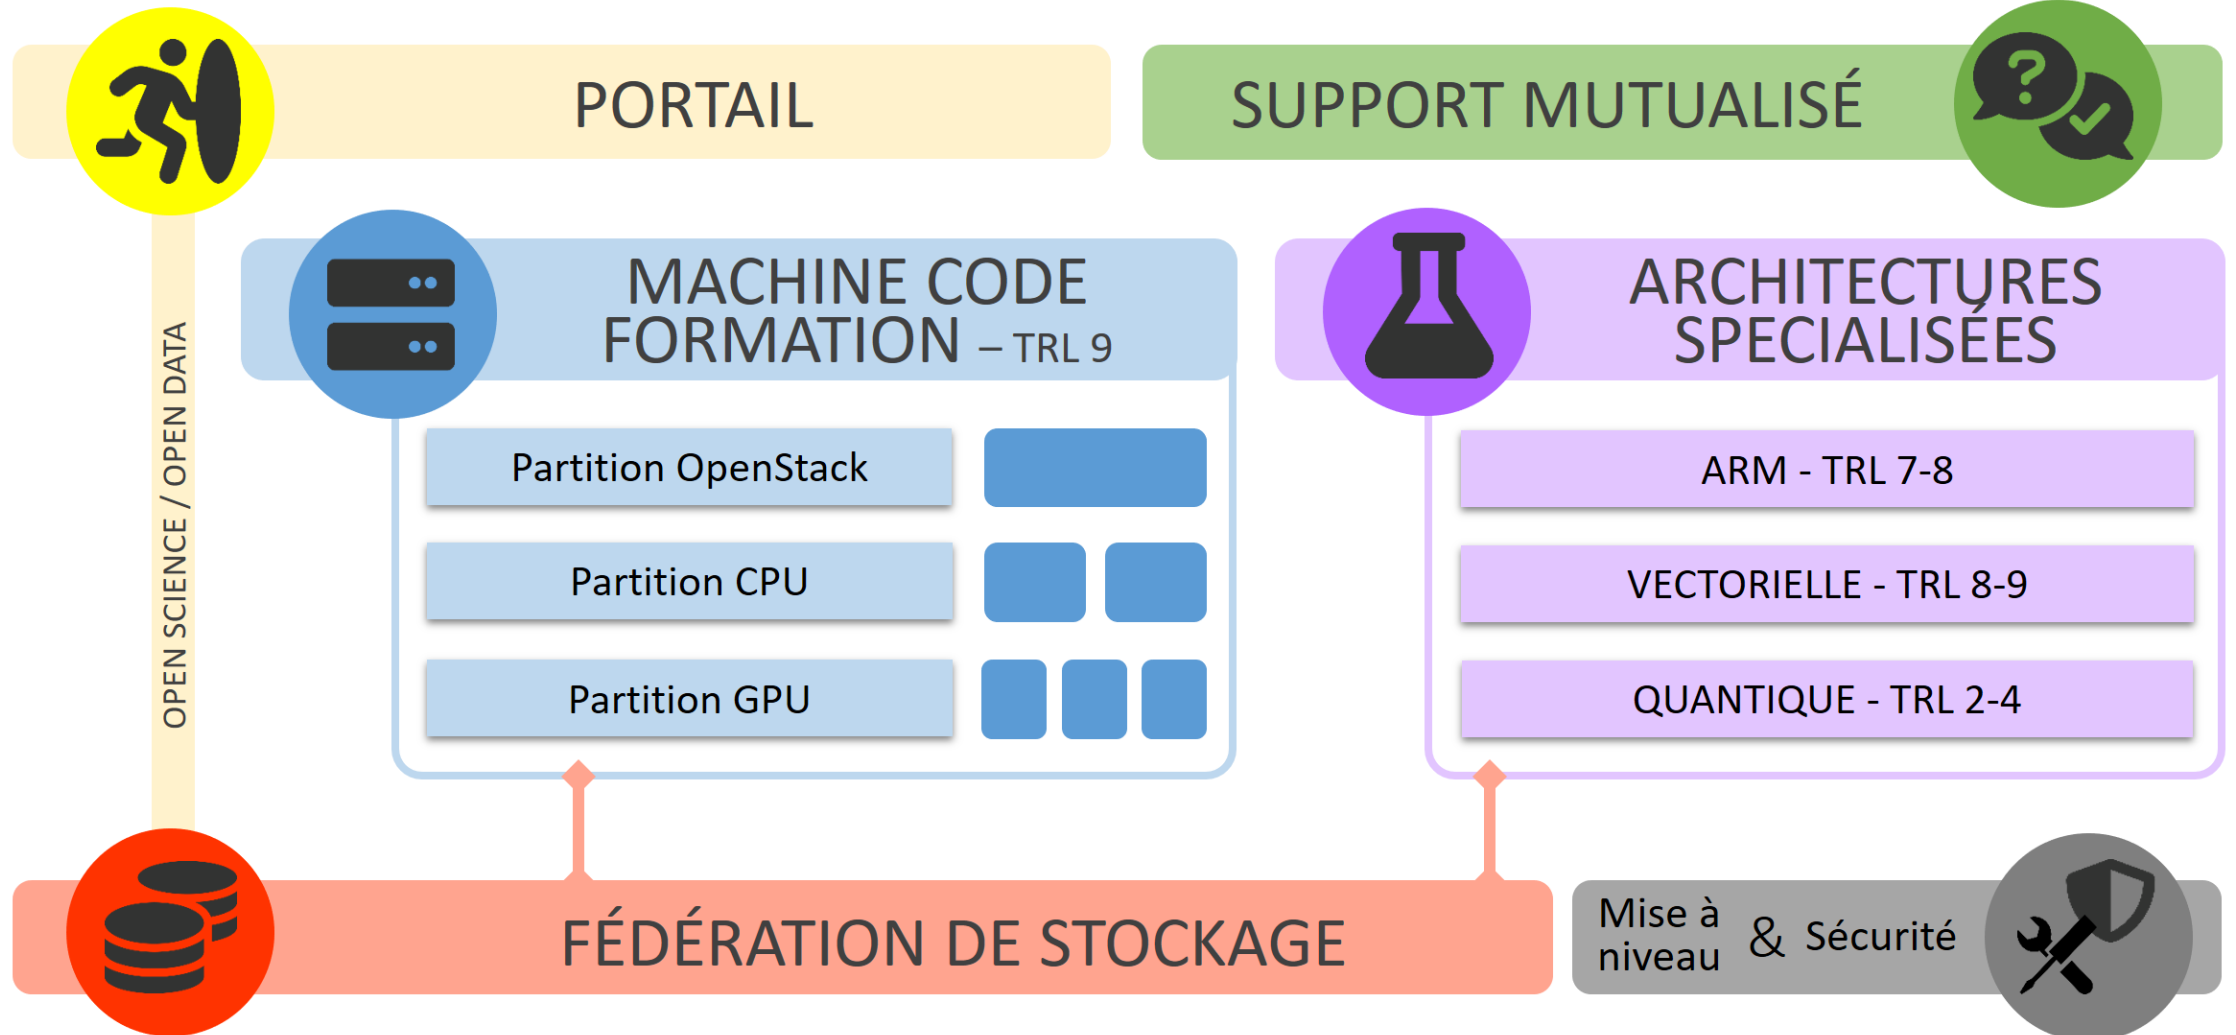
PORTAIL

SUPPORT MUTUALISÉ

OPEN SCIENCE / OPEN DATA

MACHINE CODE FORMATION – TRL 9

Partition OpenStack

Partition CPU

Partition GPU

ARCHITECTURES SPECIALISÉES

ARM - TRL 7-8

VECTORIELLE - TRL 8-9

QUANTIQUE - TRL 2-4

FÉDÉRATION DE STOCKAGE

Mise à niveau & Sécurité